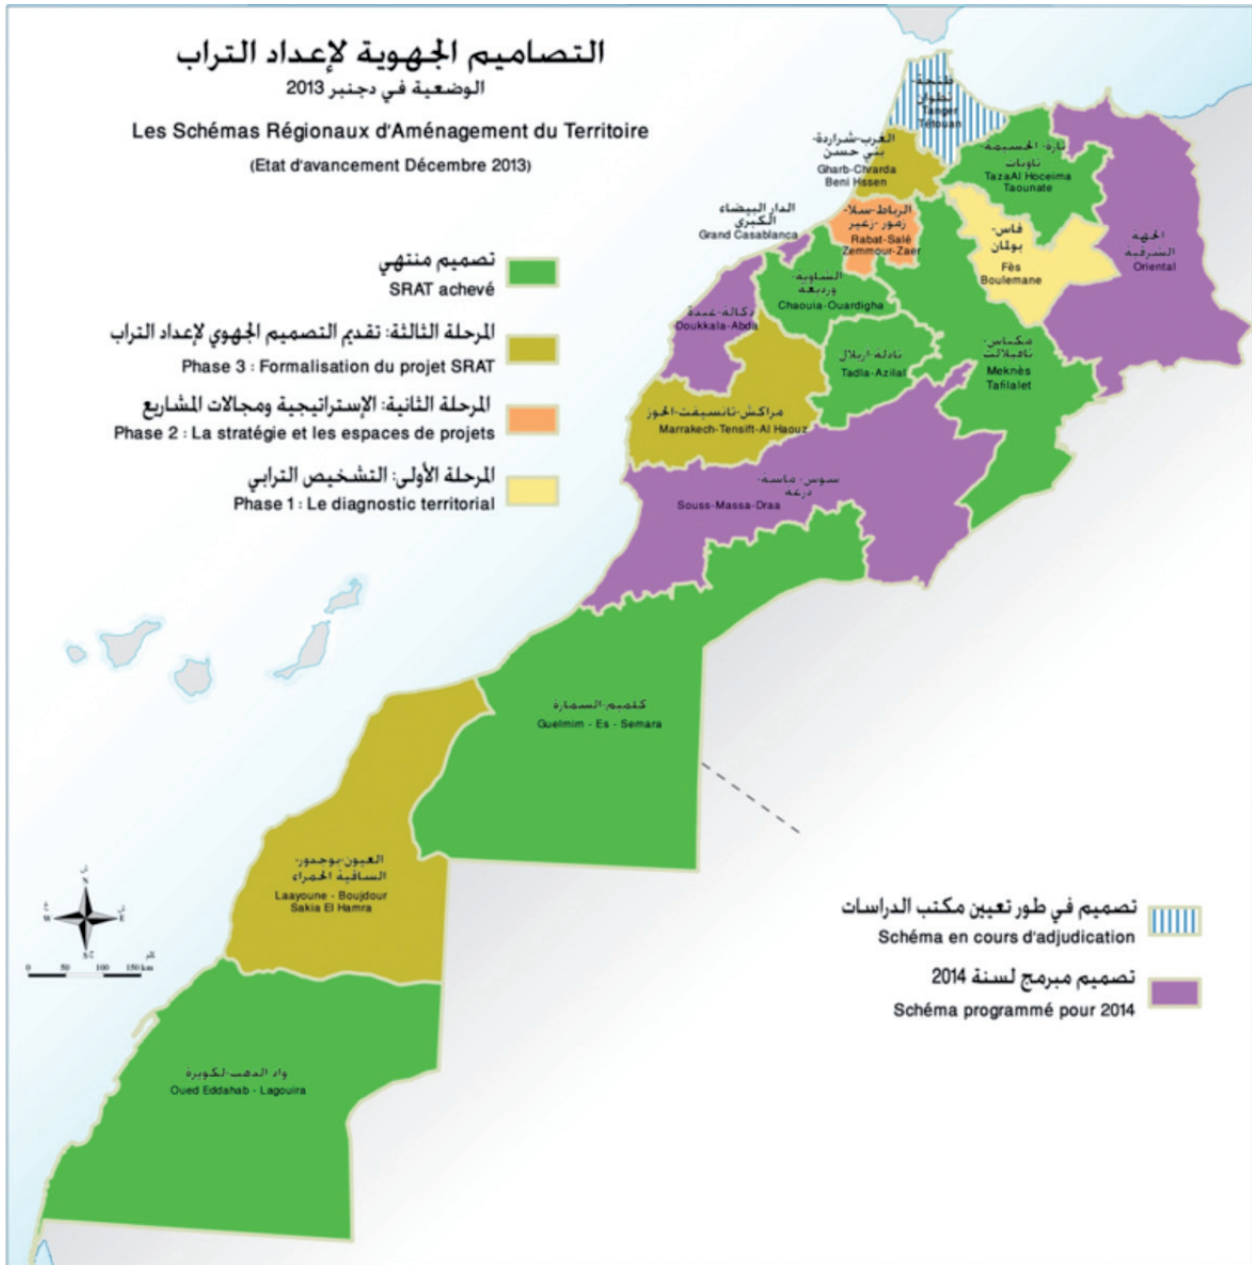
التصاميم الجهوية لإعداد التراب
الوضعية في دجنبر 2013

Les Schémas Régionaux d'Aménagement du Territoire

(Etat d'avancement Décembre 2013)

تصميم منتهي
SRAT achevé

المرحلة الثالثة: تقديم التصميم الجهوي لإعداد التراب
Phase 3 : Formalisation du projet SRAT

المرحلة الثانية: الإستراتيجية ومجالات المشاريع
Phase 2 : La stratégie et les espaces de projets

المرحلة الأولى: التشخيص الترابي
Phase 1 : Le diagnostic territorial

طنجة تطوان
Tanger Tetouan

الغرب شراردة بني حسن
Gharb-Chrarda Beni Hssen

تازة الحسيمة تاونات
TazaAl Hoceima Taounate

الدار البيضاء الكبرى
Grand Casablanca

الرباط سلا زمور زعير
Rabat-Salé Zemmour-Zaer

فاس بولمان
Fès Boulemane

الجهة الشرقية
Oriental

الشاوية ورديغة
Chaouia-Ouardigha

دكالة عبدة
Doukkala-Abda

تادلة أزيلال
Tadla-Azilal

مكناس تافيلالت
Meknès Tafilalet

مراكش تانسيفت الحوز
Marrakech-Tensift-Al Haouz

سوس ماسة درعة
Souss-Massa-Draa

كلميم السمارة
Guelmim - Es - Semara

العيون بوجدور الساقية الحمراء
Laayoune - Boujdour Sakia El Hamra

واد الذهب لكويرة
Oued Eddahab - Lagouira

N
S
E
W
0 50 100 150 km

تصميم في طور تعيين مكتب الدراسات
Schéma en cours d'adjudication

تصميم مبرمج لسنة 2014
Schéma programmé pour 2014